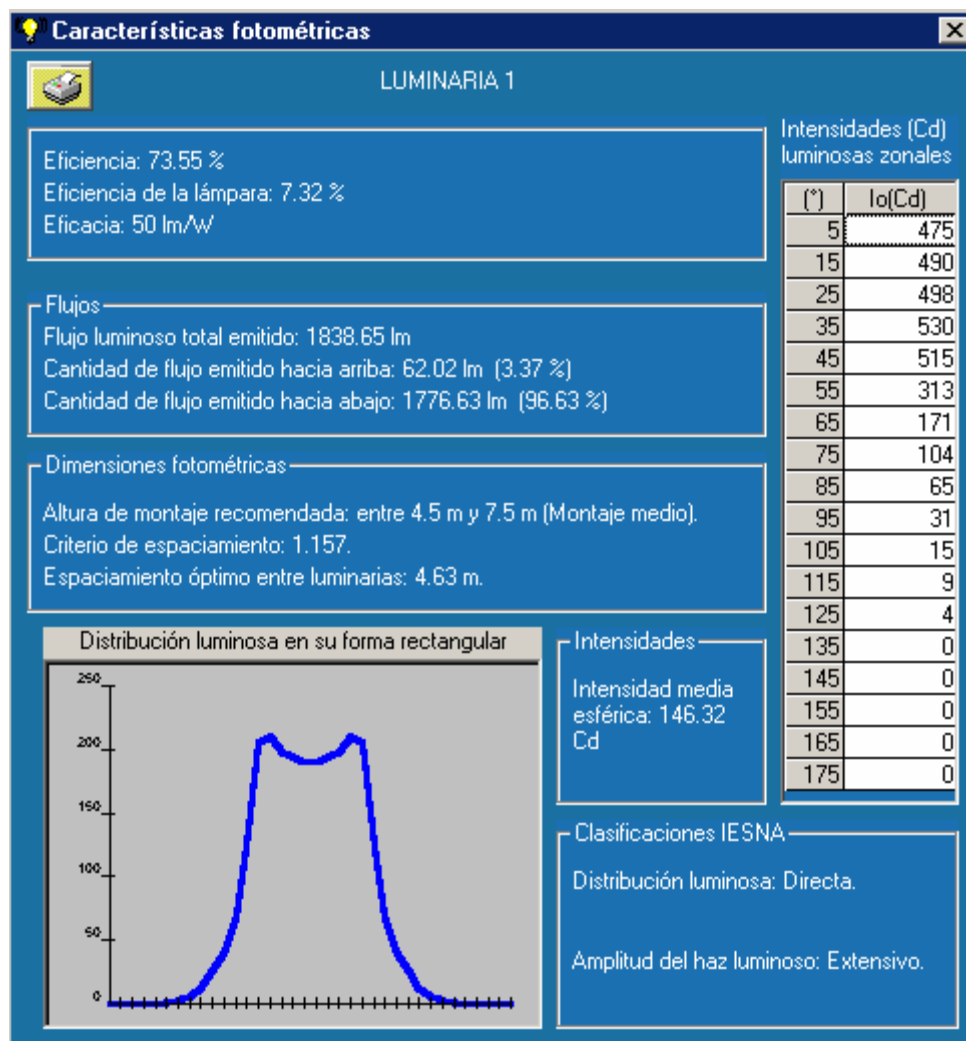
Características fotométricas

LUMINARIA 1

Eficiencia: 73.55 %
Eficiencia de la lámpara: 7.32 %
Eficacia: 50 lm/W

Flujos
Flujo luminoso total emitido: 1838.65 lm
Cantidad de flujo emitido hacia arriba: 62.02 lm (3.37 %)
Cantidad de flujo emitido hacia abajo: 1776.63 lm (96.63 %)

Dimensiones fotométricas
Altura de montaje recomendada: entre 4.5 m y 7.5 m (Montaje medio).
Criterio de espaciamiento: 1.157.
Espaciamiento óptimo entre luminarias: 4.63 m.

Intensidades (Cd) luminosas zonales

| (°) | Io(Cd) |
|---|---|
| 5 | 475 |
| 15 | 490 |
| 25 | 498 |
| 35 | 530 |
| 45 | 515 |
| 55 | 313 |
| 65 | 171 |
| 75 | 104 |
| 85 | 65 |
| 95 | 31 |
| 105 | 15 |
| 115 | 9 |
| 125 | 4 |
| 135 | 0 |
| 145 | 0 |
| 155 | 0 |
| 165 | 0 |
| 175 | 0 |

Distribución luminosa en su forma rectangular
250
200
150
100
50
0

Intensidades
Intensidad media esférica: 146.32 Cd

Clasificaciones IESNA
Distribución luminosa: Directa.
Amplitud del haz luminoso: Extensivo.